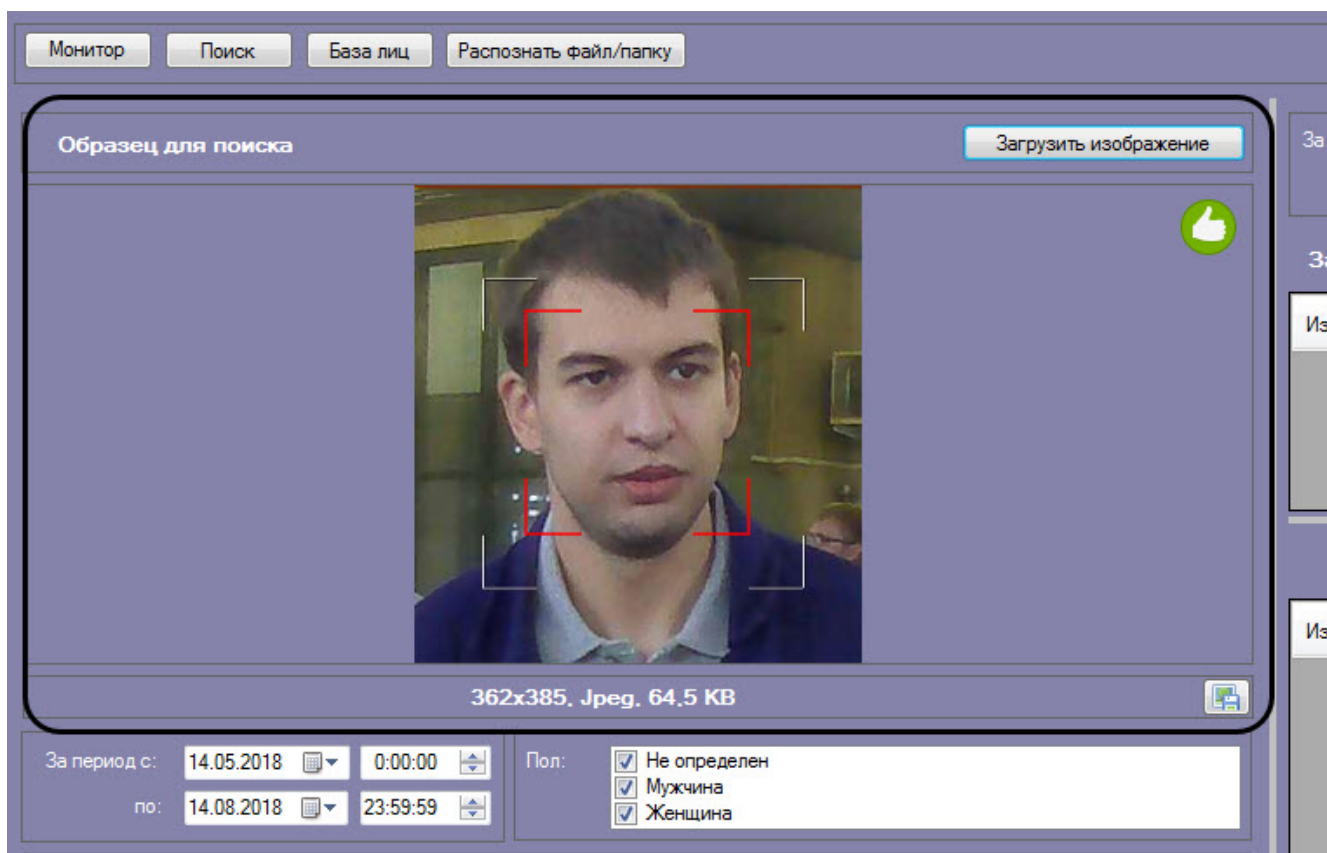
Монитор Поиск База лиц Распознать файл/папку

Образец для поиска

Загрузить изображение

362x385, Jpeg, 64.5 KB

За период с: 14.05.2018 0:00:00

по: 14.08.2018 23:59:59

Пол:

Не определен

Мужчина

Женщина

За

За

Из

Из